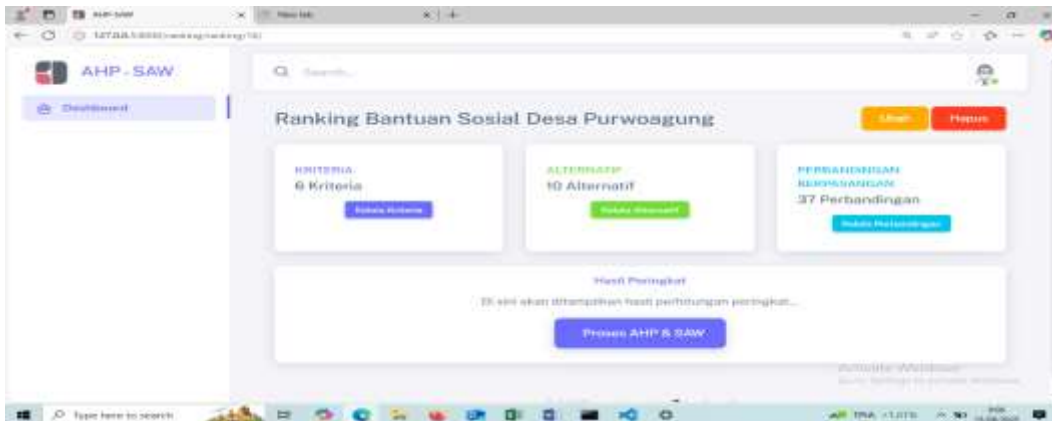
AHP-SAW
New tab
127.0.0.1:8000/ranking/ranking/16/

AHP - SAW
Dashboard
Search...

Ranking Bantuan Sosial Desa Purwoagung
Ubah
Hapus

KRITERIA
6 Kriteria
Kelola Kriteria

ALTERNATIF
10 Alternatif
Kelola Alternatif

PERBANDINGAN BERPASANGAN
37 Perbandingan
Kelola Perbandingan

Hasil Peringkat
Di sini akan ditampilkan hasil perhitungan peringkat...
Proses AHP & SAW

Activate Windows
Go to Settings to activate Windows.

Type here to search